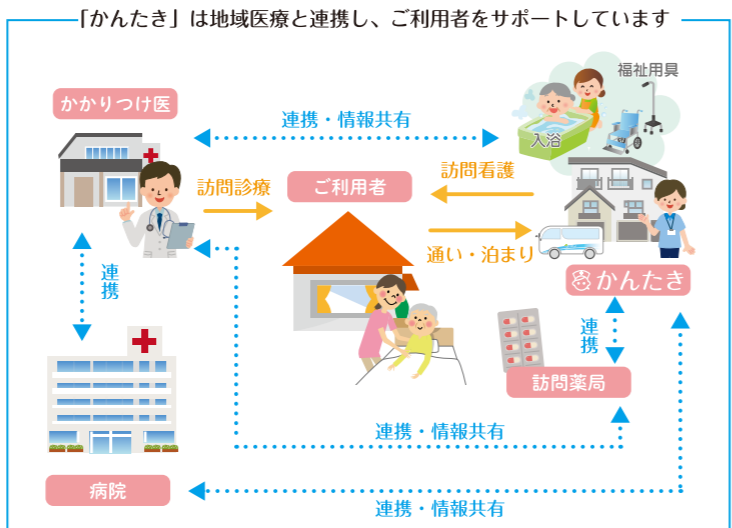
「かんたき」は地域医療と連携し、ご利用者をサポートしています

かかりつけ医

連携・情報共有

福祉用具

入浴

訪問診療

ご利用者

訪問看護

通い・泊まり

かんたき

連携

連携

訪問薬局

連携・情報共有

病院

連携・情報共有